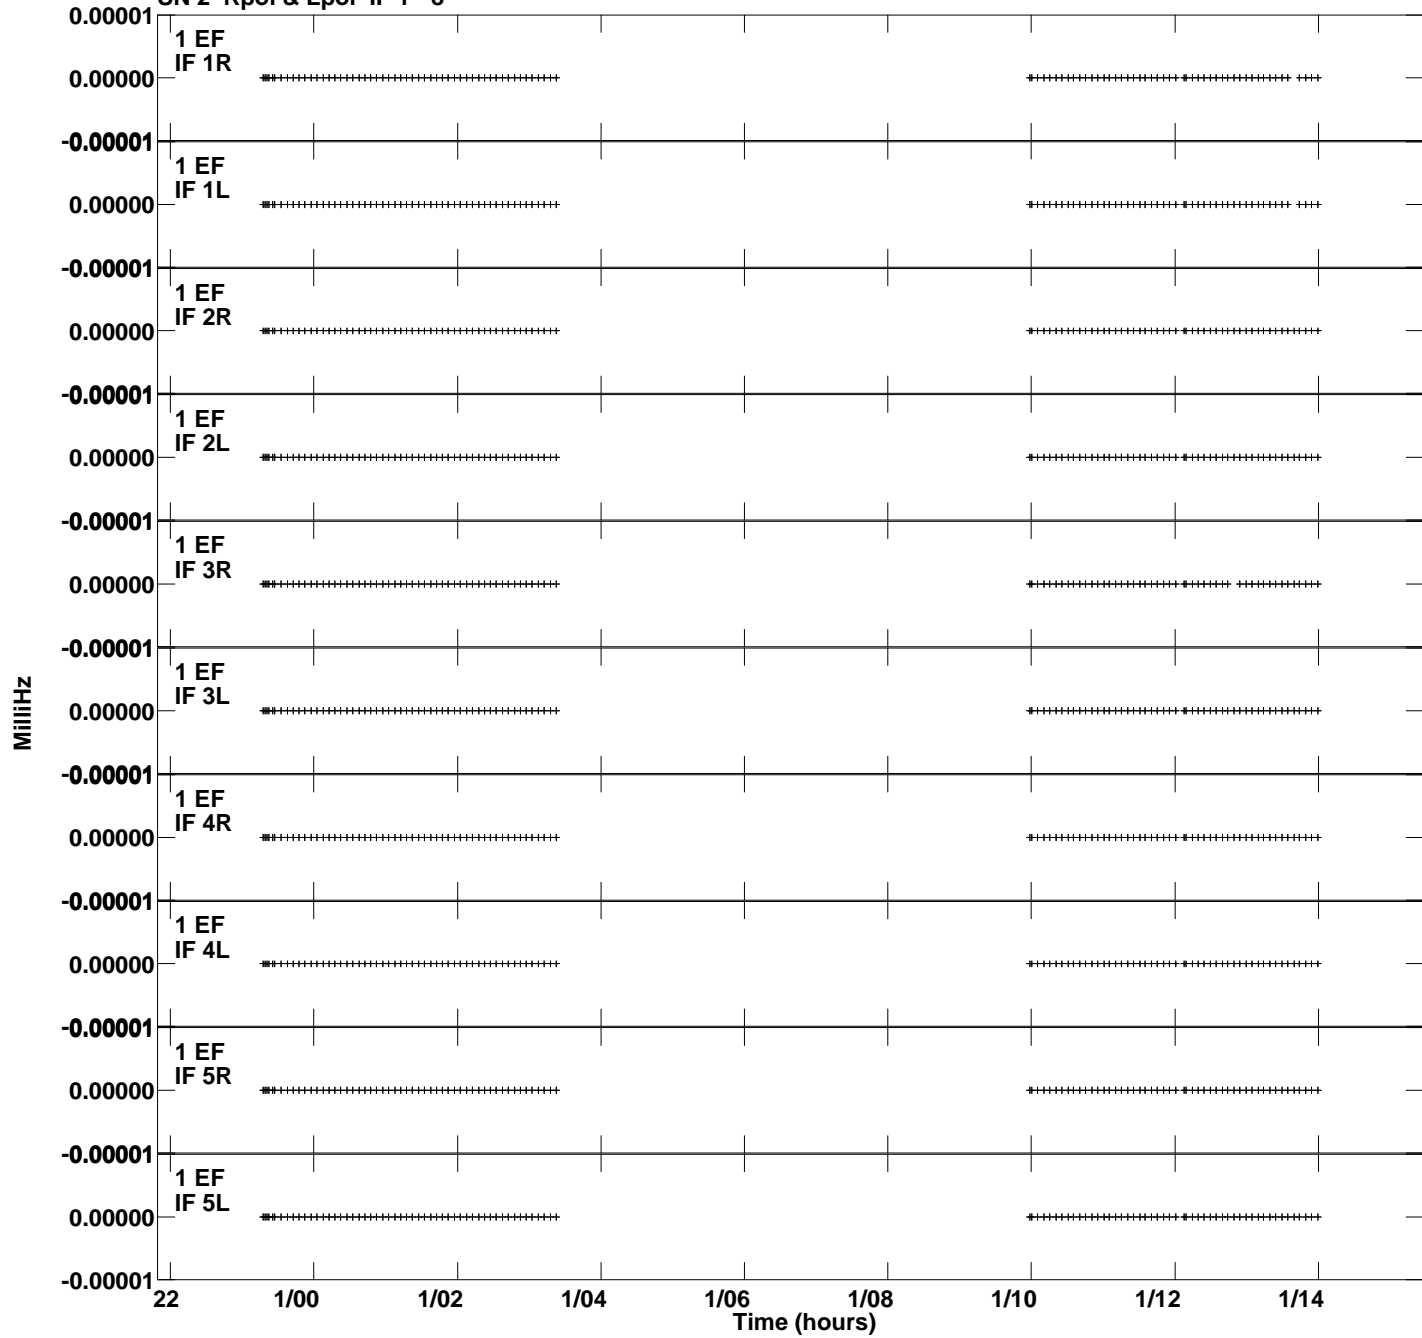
SN 2 Rpol & Lpol IF 1 - 5

0.00001
1 EF
IF 1R
0.00000
-0.00001
1 EF
IF 1L
0.00000
-0.00001
1 EF
IF 2R
0.00000
-0.00001
1 EF
IF 2L
0.00000
-0.00001
1 EF
IF 3R
0.00000
-0.00001
1 EF
IF 3L
0.00000
-0.00001
1 EF
IF 4R
0.00000
-0.00001
1 EF
IF 4L
0.00000
-0.00001
1 EF
IF 5R
0.00000
-0.00001
1 EF
IF 5L
0.00000
-0.00001

MilliHz

22 1/00 1/02 1/04 1/06 1/08 1/10 1/12 1/14
Time (hours)